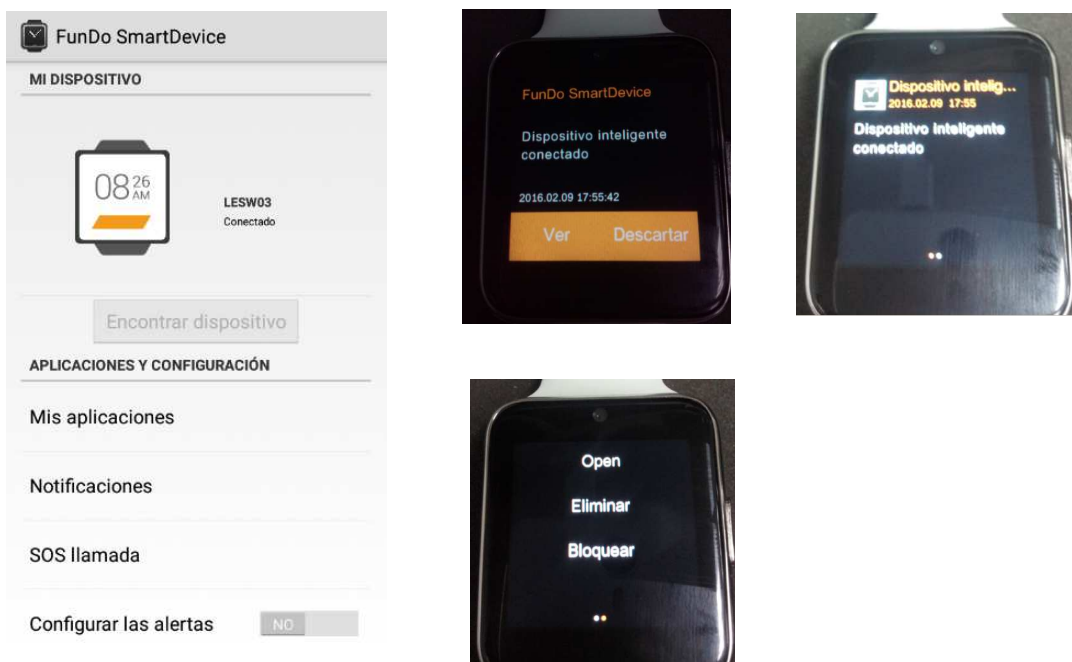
FunDo SmartDevice

MI DISPOSITIVO

08 26 AM

LESW03
Conectado

Encontrar dispositivo

APLICACIONES Y CONFIGURACIÓN

Mis aplicaciones

Notificaciones

SOS llamada

Configurar las alertas NO

FunDo SmartDevice

Dispositivo inteligente conectado

2016.02.09 17:55:42

Ver Descartar

Dispositivo intelig...
2016.02.09 17:55
Dispositivo inteligente conectado

Open

Eliminar

Bloquear